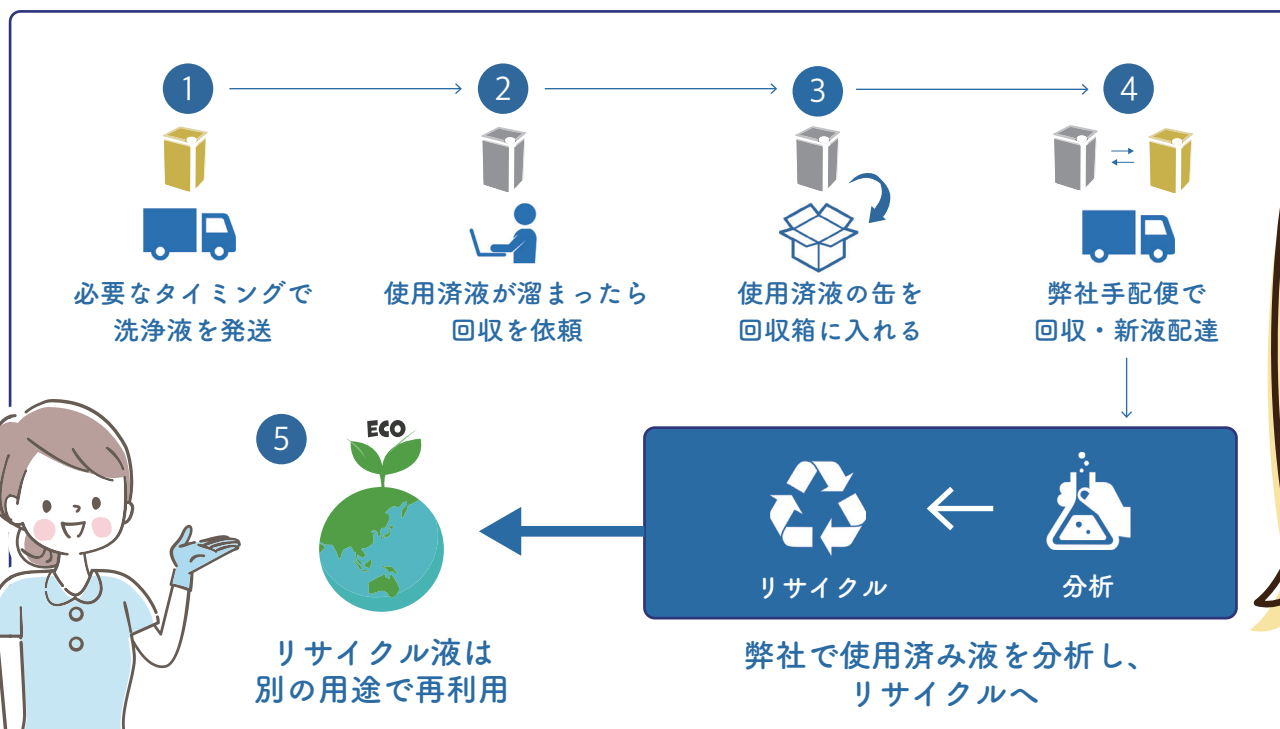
1

必要なタイミングで
洗浄液を発送

2

使用済液が溜まったら
回収を依頼

3

使用済液の缶を
回収箱に入れる

4

弊社手配便で
回収・新液配達

5

ECO

リサイクル液は
別の用途で再利用

リサイクル

分析

弊社で使用済み液を分析し、
リサイクルへ